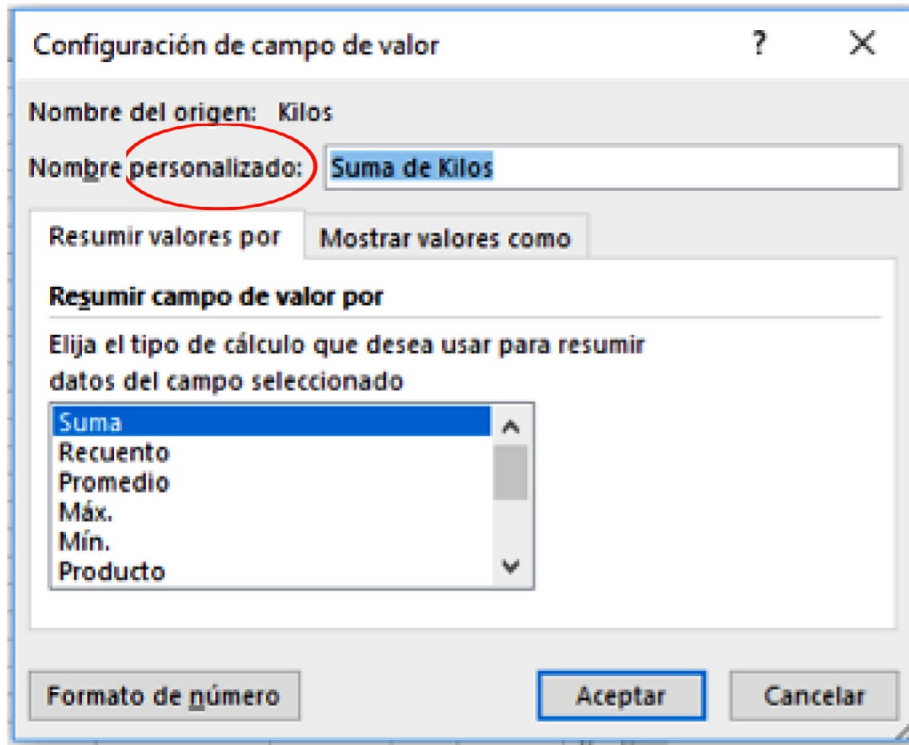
Configuración de campo de valor

?

X

Nombre del origen: Kilos

Nombre personalizado: Suma de Kilos

Resumir valores por

Mostrar valores como

Resumir campo de valor por

Elija el tipo de cálculo que desea usar para resumir datos del campo seleccionado

Suma
Recuento
Promedio
Máx.
Mín.
Producto

Formato de número

Aceptar

Cancelar